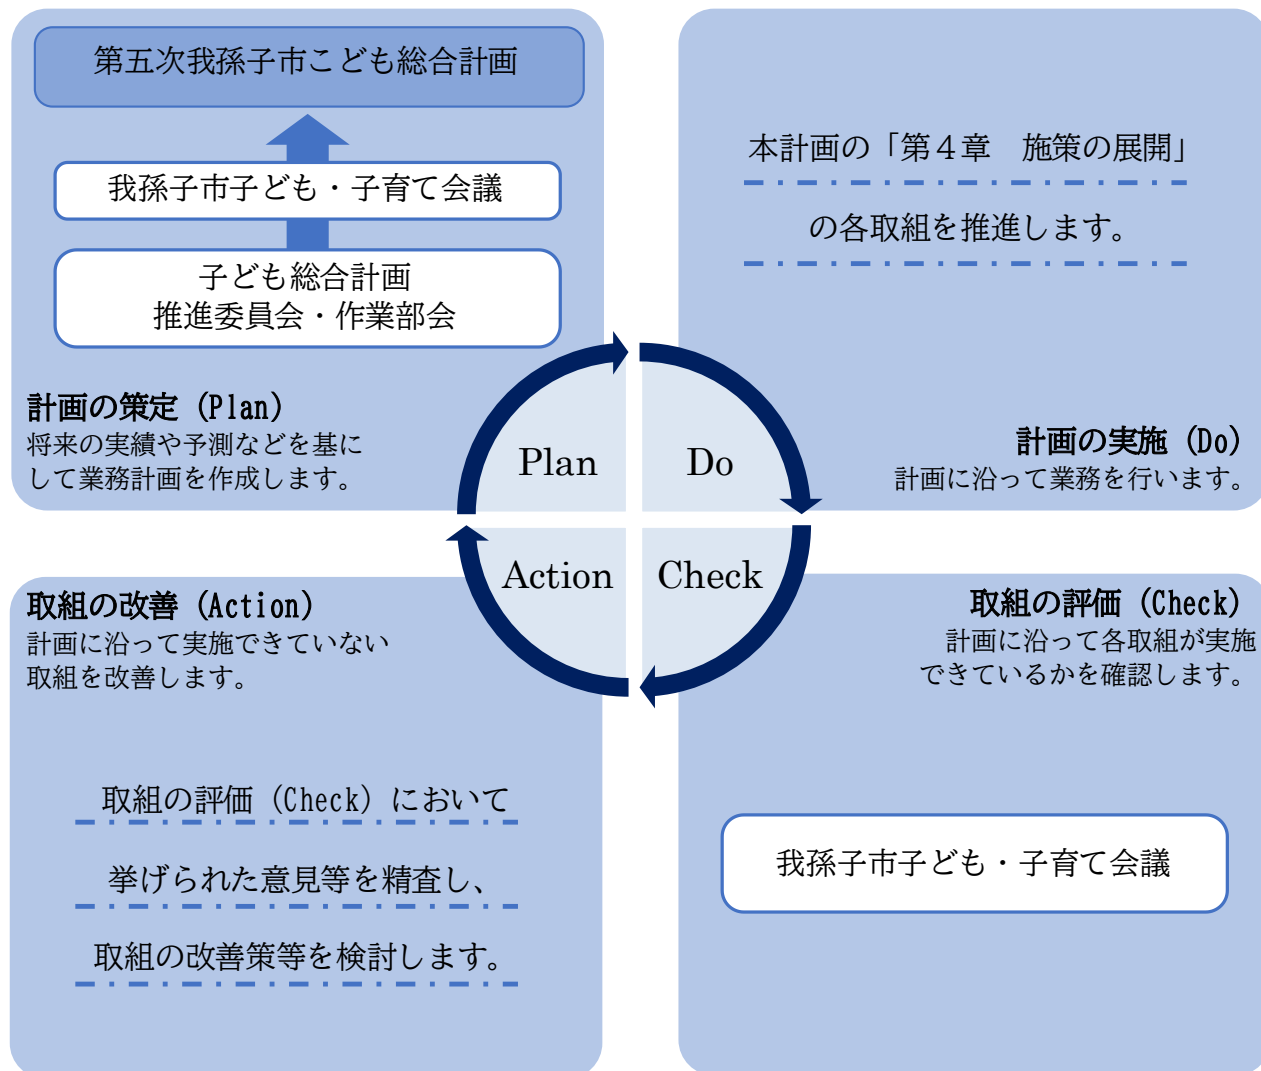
第五次我孫子市こども総合計画

我孫子市子ども・子育て会議

子ども総合計画
推進委員会・作業部会

計画の策定（Plan）
将来の実績や予測などを基にして業務計画を作成します。

本計画の「第４章　施策の展開」
の各取組を推進します。

計画の実施（Do）
計画に沿って業務を行います。

Plan

Do

Action

Check

取組の改善（Action）
計画に沿って実施できていない取組を改善します。

取組の評価（Check）
計画に沿って各取組が実施できているかを確認します。

取組の評価（Check）において
挙げられた意見等を精査し、
取組の改善策等を検討します。

我孫子市子ども・子育て会議